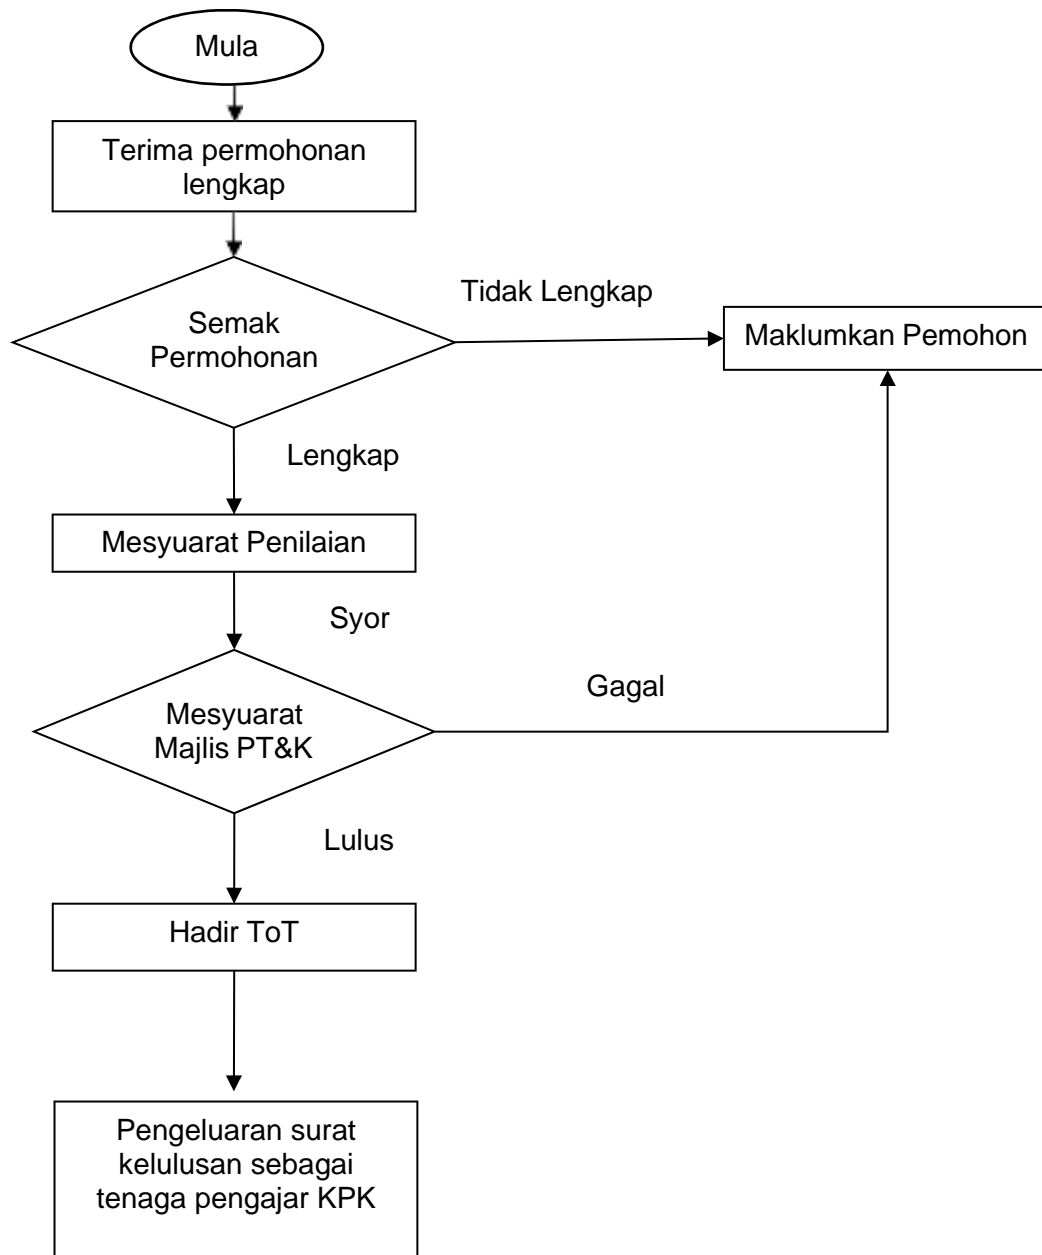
Mula

Terima permohonan lengkap

Semak Permohonan

Tidak Lengkap

Maklumkan Pemohon

Lengkap

Mesyuarat Penilaian

Syor

Mesyuarat Majlis PT&K

Gagal

Lulus

Hadir ToT

Pengeluaran surat kelulusan sebagai tenaga pengajar KPK